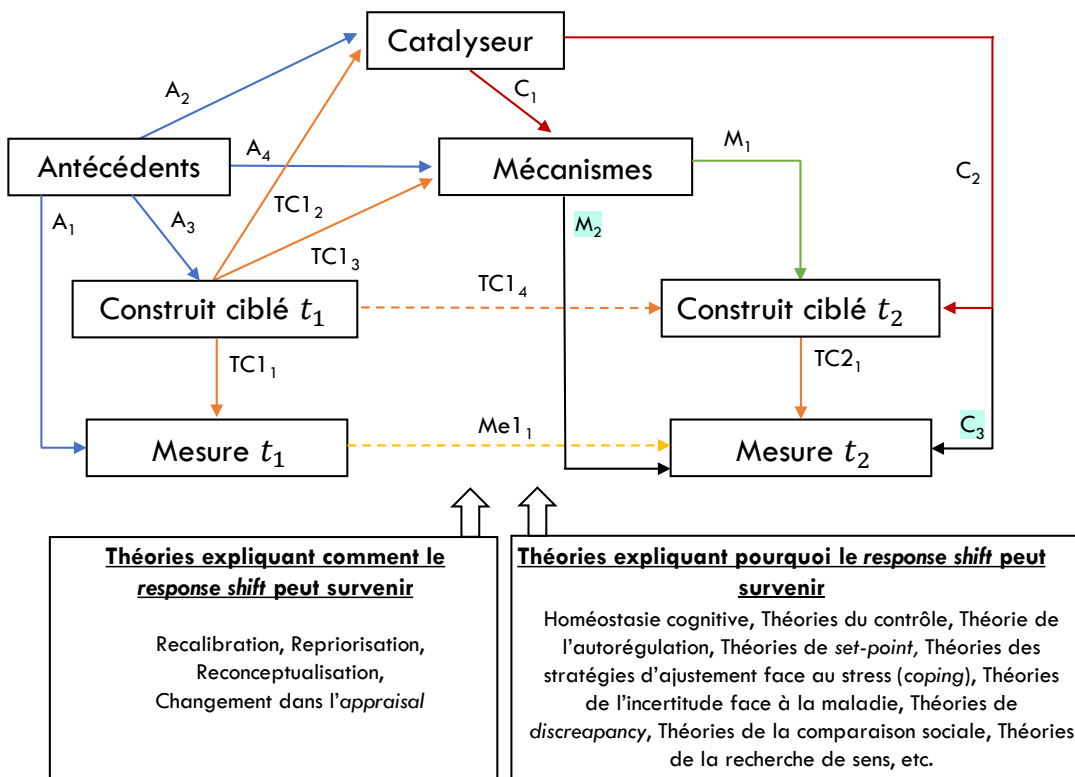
Catalyseur

$A_2$

$C_1$

Antécédents

$A_4$

Mécanismes

$M_1$

$C_2$

$A_1$

$A_3$

$TC1_2$

$M_2$

$TC1_3$

$TC1_4$

Construit ciblé $t_1$

Construit ciblé $t_2$

$TC1_1$

$TC2_1$

$Me1_1$

$C_3$

Mesure $t_1$

Mesure $t_2$

**Théories expliquant comment le *response shift* peut survenir**

Recalibration, Repriorisation, Reconceptualisation, Changement dans l'*appraisal*

**Théories expliquant pourquoi le *response shift* peut survenir**

Homéostasie cognitive, Théories du contrôle, Théorie de l'autorégulation, Théories de *set-point,* Théories des stratégies d'ajustement face au stress (*coping*), Théories de l'incertitude face à la maladie, Théories de *discreapancy*, Théories de la comparaison sociale, Théories de la recherche de sens, etc.